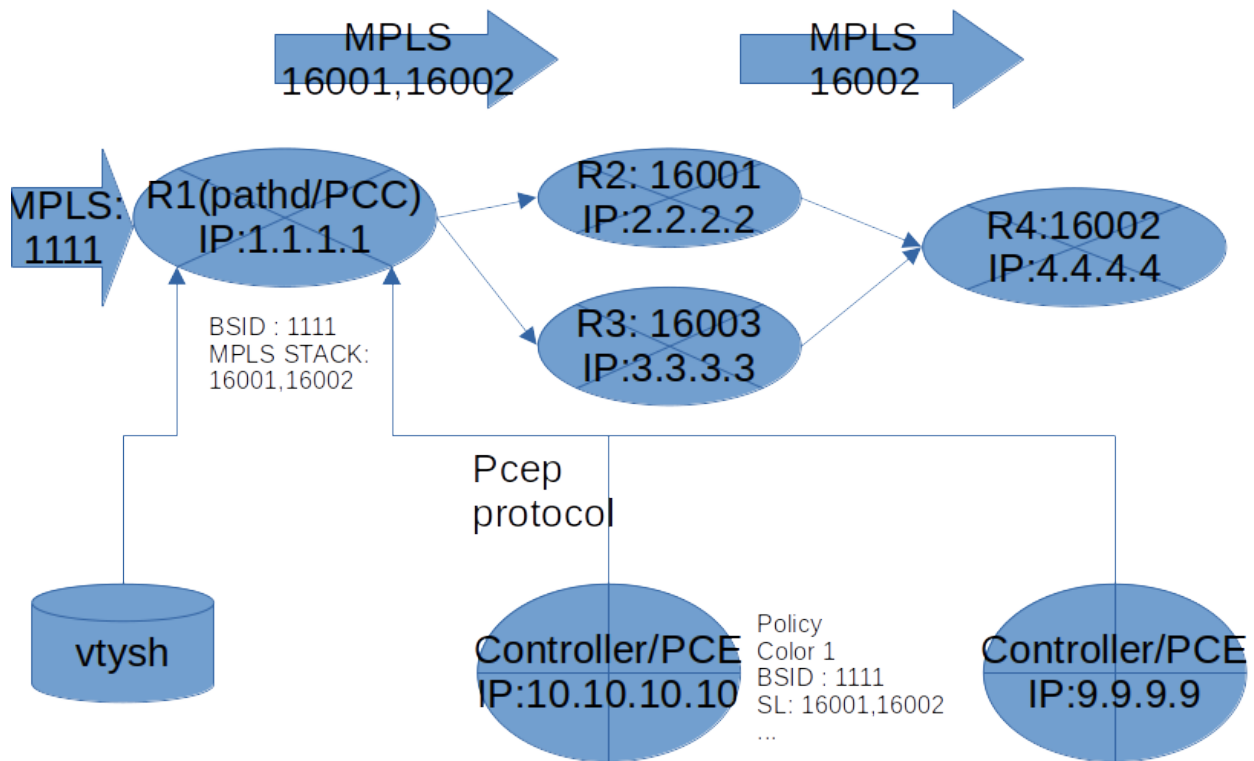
MPLS
16001,16002

MPLS
16002

MPLS:
1111

R1(pathd/PCC)
IP:1.1.1.1

R2: 16001
IP:2.2.2.2

R4:16002
IP:4.4.4.4

R3: 16003
IP:3.3.3.3

BSID : 1111
MPLS STACK:
16001,16002

Pcep
protocol

vtysh

Controller/PCE
IP:10.10.10.10

Policy
Color 1
BSID : 1111
SL: 16001,16002
...

Controller/PCE
IP:9.9.9.9